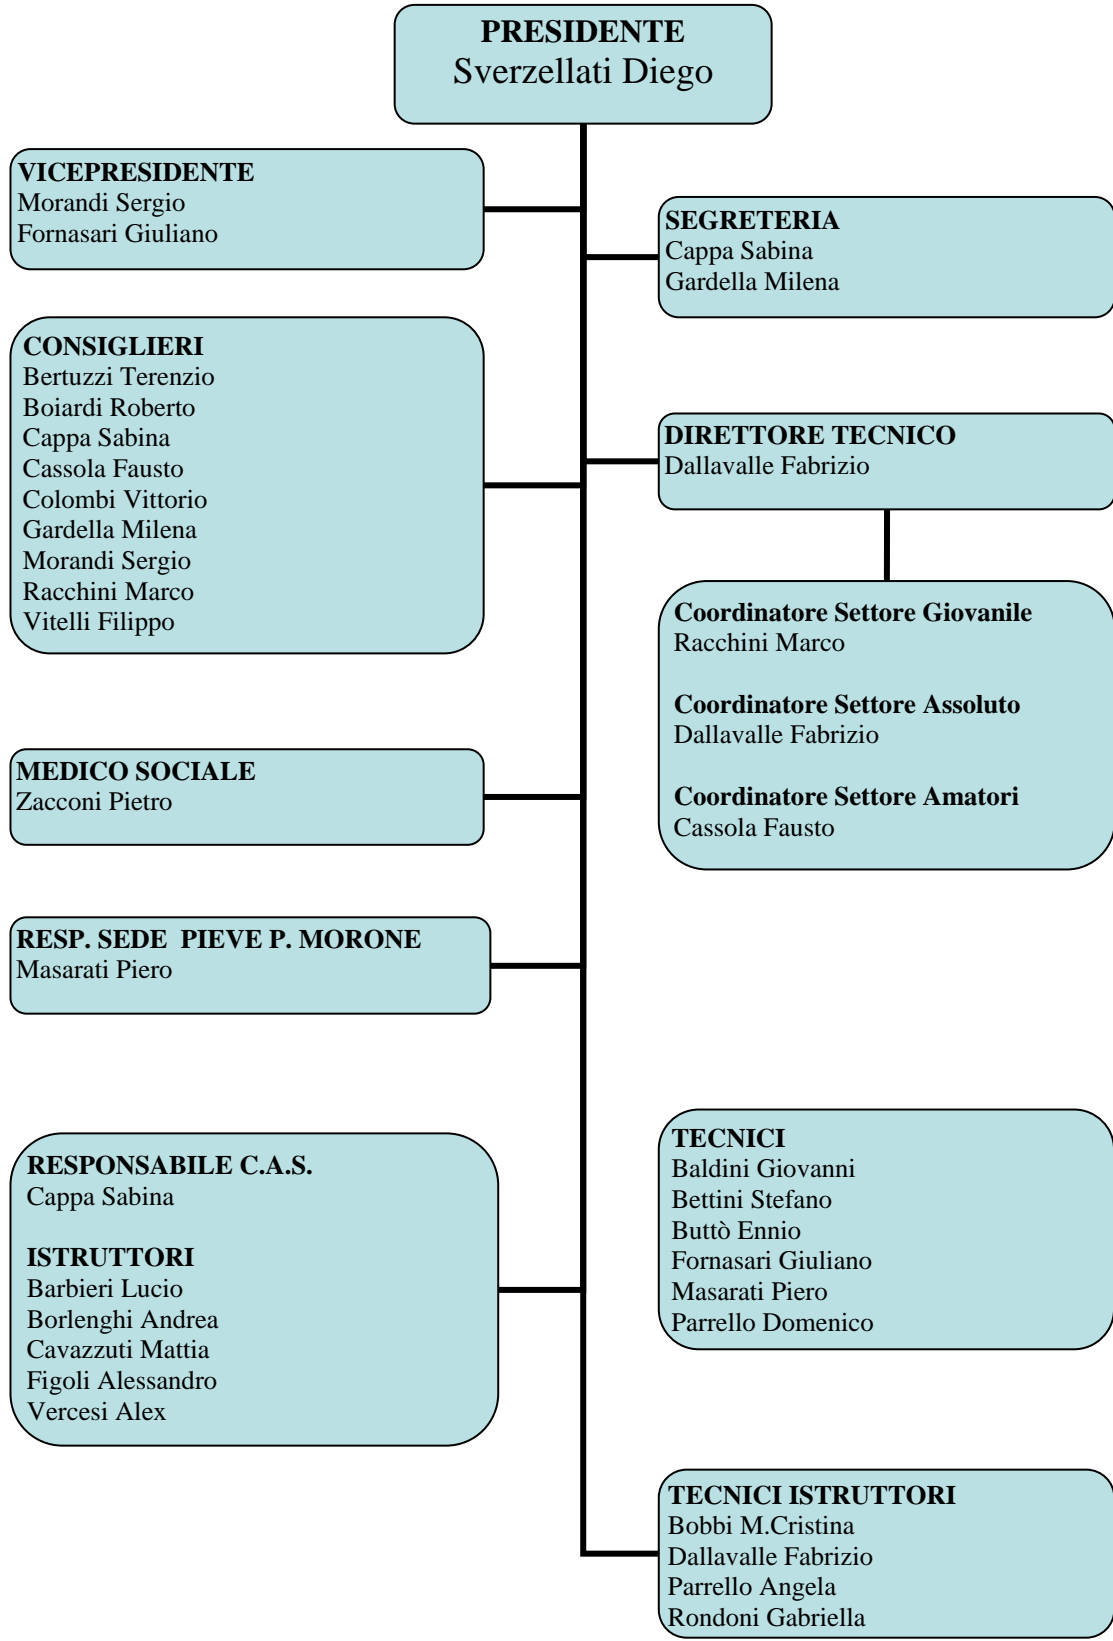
PRESIDENTE
Sverzellati Diego

VICEPRESIDENTE
Morandi Sergio
Fornasari Giuliano

SEGRETERIA
Cappa Sabina
Gardella Milena

CONSIGLIERI
Bertuzzi Terenzio
Boiardi Roberto
Cappa Sabina
Cassola Fausto
Colombi Vittorio
Gardella Milena
Morandi Sergio
Racchini Marco
Vitelli Filippo

DIRETTORE TECNICO
Dallavalle Fabrizio

Coordinatore Settore Giovanile
Racchini Marco

Coordinatore Settore Assoluto
Dallavalle Fabrizio

Coordinatore Settore Amatori
Cassola Fausto

MEDICO SOCIALE
Zacconi Pietro

RESP. SEDE PIEVE P. MORONE
Masarati Piero

RESPONSABILE C.A.S.
Cappa Sabina

ISTRUTTORI
Barbieri Lucio
Borlenghi Andrea
Cavazzuti Mattia
Figoli Alessandro
Vercesi Alex

TECNICI
Baldini Giovanni
Bettini Stefano
Buttò Ennio
Fornasari Giuliano
Masarati Piero
Parrello Domenico

TECNICI ISTRUTTORI
Bobbi M.Cristina
Dallavalle Fabrizio
Parrello Angela
Rondoni Gabriella